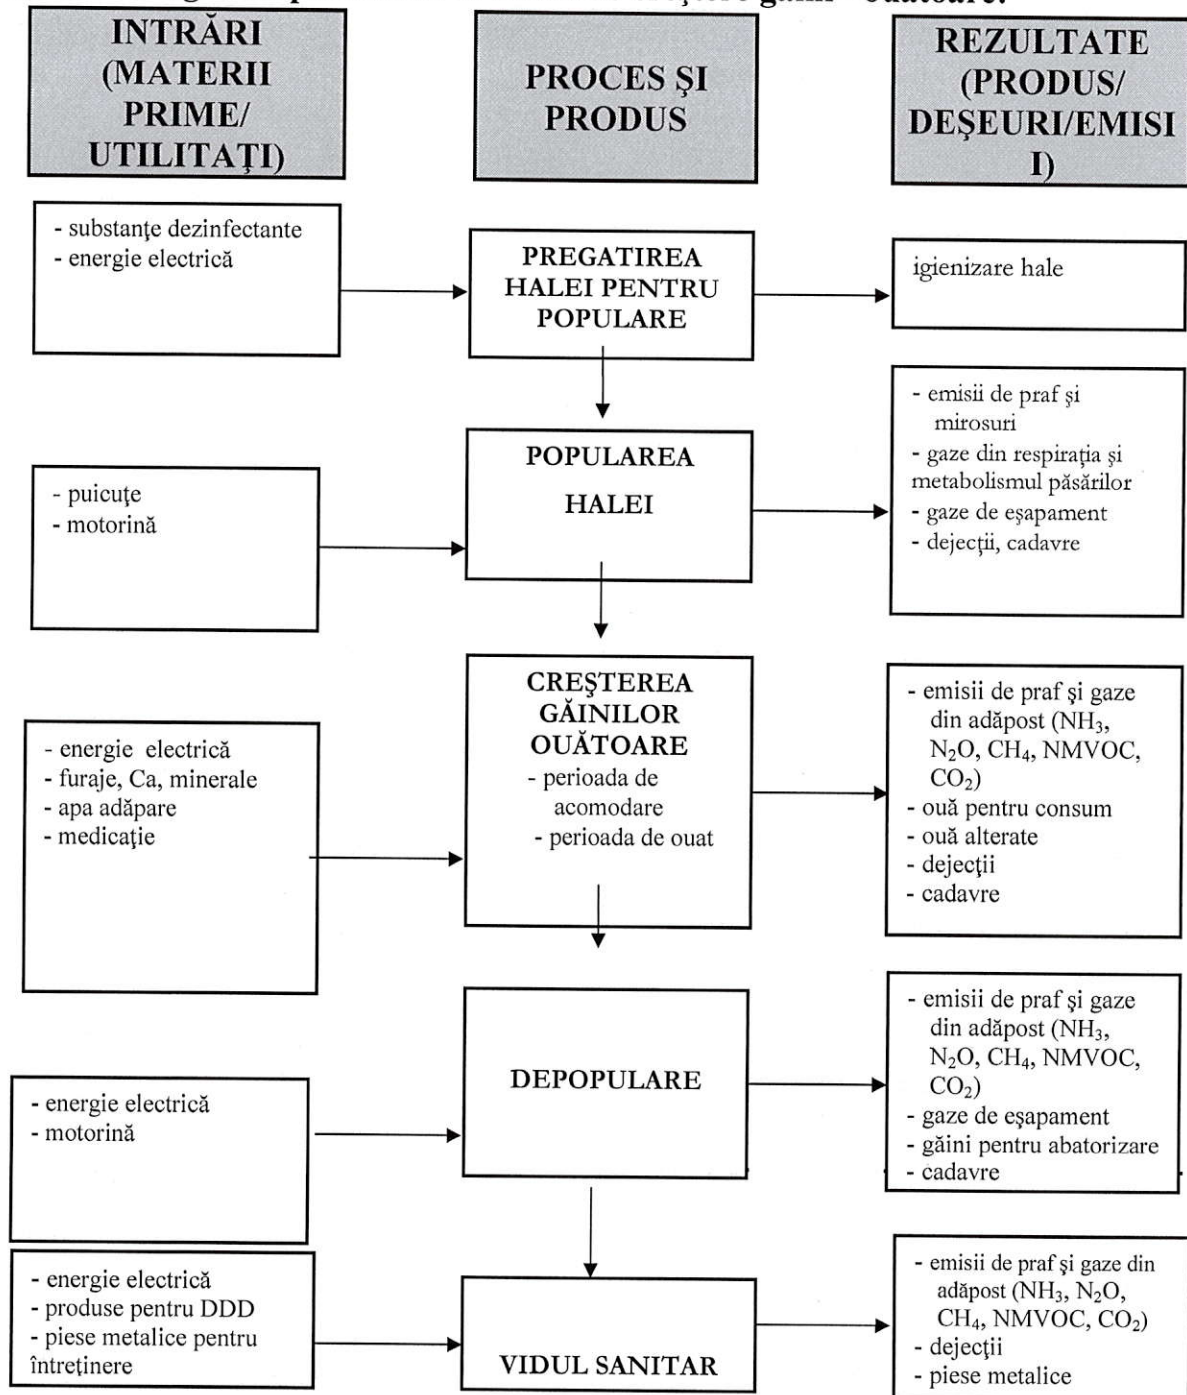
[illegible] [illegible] găini ouătoare:

INTRĂRI (MATERII PRIME/ UTILITAŢI)

PROCES ŞI PRODUS

REZULTATE (PRODUS/ DEŞEURI/EMISII)

- substanţe dezinfectante
- energie electrică

PREGATIREA HALEI PENTRU POPULARE

igienizare hale

- puicuţe
- motorină

POPULAREA HALEI

- emisii de praf şi mirosuri
- gaze din respiraţia şi metabolismul păsărilor
- gaze de eşapament
- dejecţii, cadavre

- energie electrică
- furaje, Ca, minerale
- apa adăpare
- medicaţie

CREŞTEREA GĂINILOR OUĂTOARE
- perioada de acomodare
- perioada de ouat

- emisii de praf şi gaze din adăpost ($NH_3$, $N_2O$, $CH_4$, NMVOC, $CO_2$)
- ouă pentru consum
- ouă alterate
- dejecţii
- cadavre

- energie electrică
- motorină

DEPOPULARE

- emisii de praf şi gaze din adăpost ($NH_3$, $N_2O$, $CH_4$, NMVOC, $CO_2$)
- gaze de eşapament
- găini pentru abatorizare
- cadavre

- energie electrică
- produse pentru DDD
- piese metalice pentru întreţinere

VIDUL SANITAR

- emisii de praf şi gaze din adăpost ($NH_3$, $N_2O$, $CH_4$, NMVOC, $CO_2$)
- dejecţii
- piese metalice